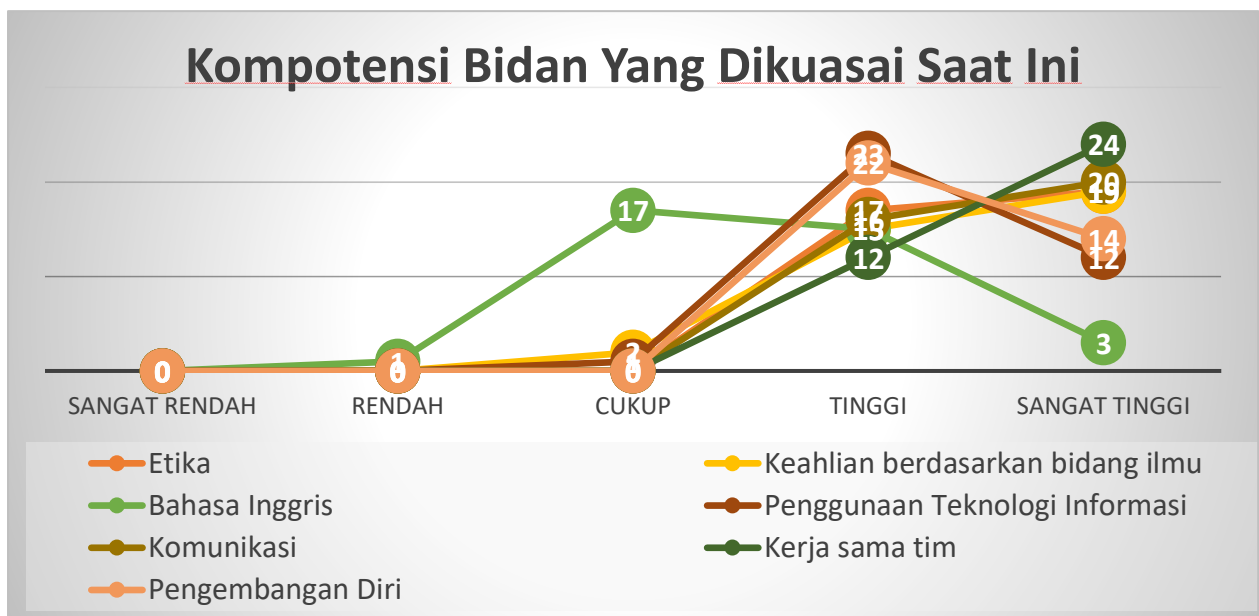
Kompotensi Bidan Yang Dikuasai Saat Ini

0
1
0
17
2
0
23
22
17
15
12
24
20
19
14
12
3

SANGAT RENDAH
RENDAH
CUKUP
TINGGI
SANGAT TINGGI

Etika
Keahlian berdasarkan bidang ilmu
Bahasa Inggris
Penggunaan Teknologi Informasi
Komunikasi
Kerja sama tim
Pengembangan Diri